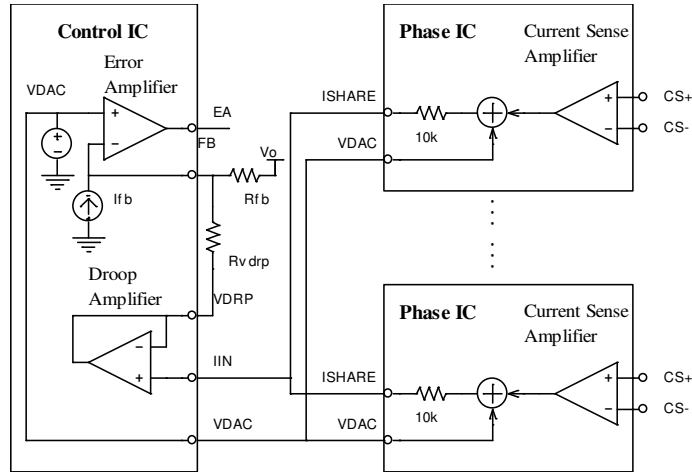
Control IC

Error Amplifier

VDAC

EA

FB

Ifb

Vo

Rfb

Rvdrp

Droop Amplifier

VDRP

IIN

VDAC

Phase IC

Current Sense Amplifier

ISHARE

10k

VDAC

CS+

CS-

Phase IC

Current Sense Amplifier

ISHARE

10k

VDAC

CS+

CS-